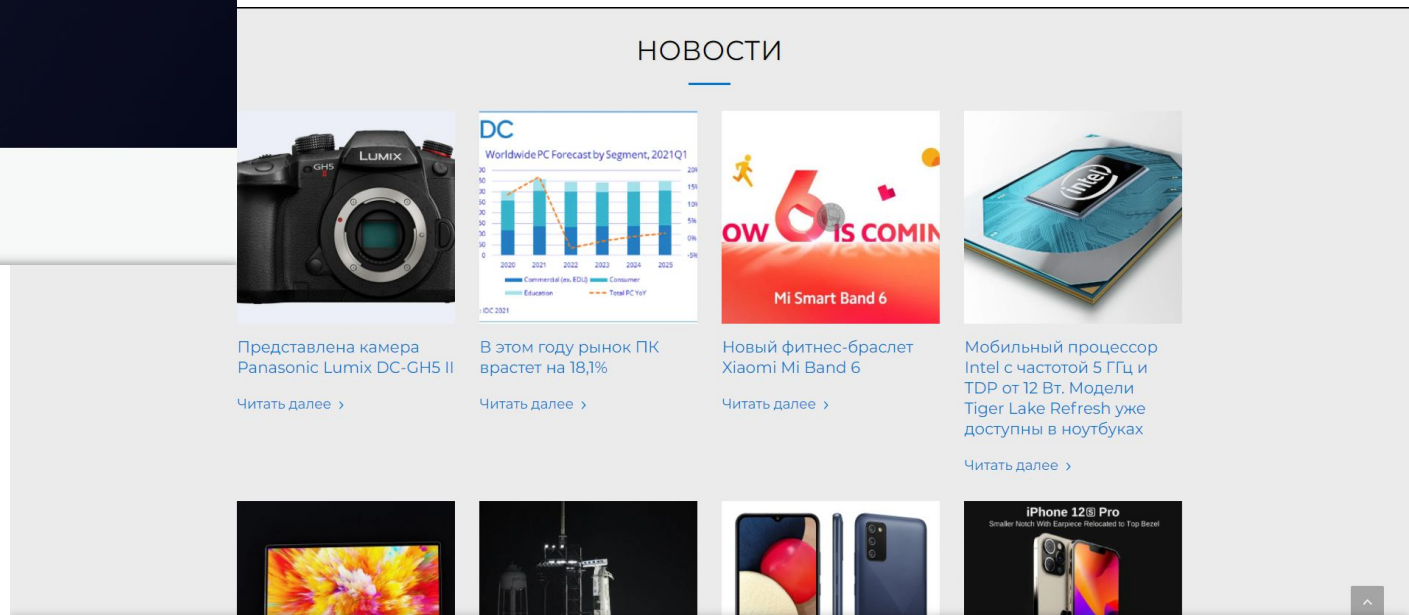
НОВОСТИ

LUMIX
GH5

DC
Worldwide PC Forecast by Segment, 2021Q1
2020 2021 2022 2023 2024 2025
Commercial (ex. EDU) Consumer
Education Total PC YoY
IDC 2021

OW 6 IS COMIN
Mi Smart Band 6

intel

Представлена камера Panasonic Lumix DC-GH5 II

Читать далее

В этом году рынок ПК вырастет на 18,1%

Читать далее

Новый фитнес-браслет Xiaomi Mi Band 6

Читать далее

Мобильный процессор Intel с частотой 5 ГГц и TDP от 12 Вт. Модели Tiger Lake Refresh уже доступны в ноутбуках

Читать далее

iPhone 12S Pro
Smaller Notch With Earpiece Relocated to Top Bezel